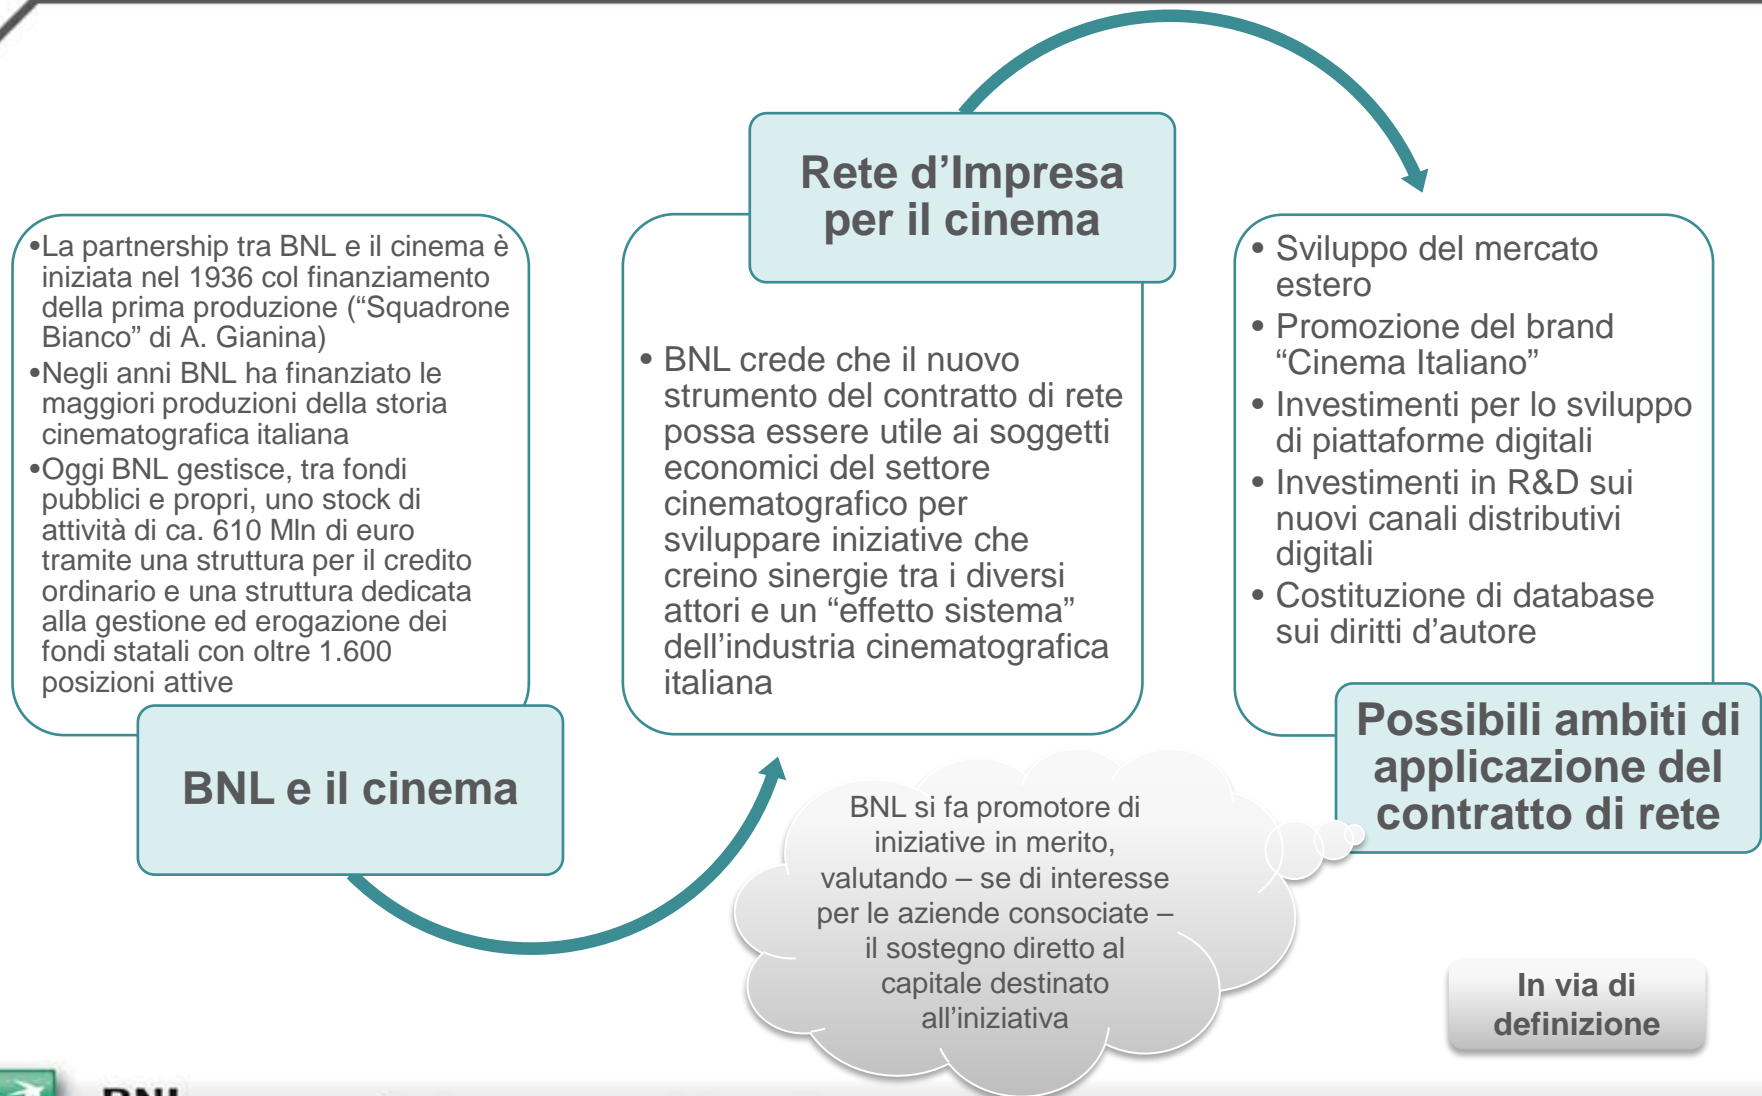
•La partnership tra BNL e il cinema è iniziata nel 1936 col finanziamento della prima produzione (“Squadrone Bianco” di A. Gianina)
•Negli anni BNL ha finanziato le maggiori produzioni della storia cinematografica italiana
•Oggi BNL gestisce, tra fondi pubblici e propri, uno stock di attività di ca. 610 Mln di euro tramite una struttura per il credito ordinario e una struttura dedicata alla gestione ed erogazione dei fondi statali con oltre 1.600 posizioni attive

BNL e il cinema

Rete d’Impresa per il cinema

• BNL crede che il nuovo strumento del contratto di rete possa essere utile ai soggetti economici del settore cinematografico per sviluppare iniziative che creino sinergie tra i diversi attori e un “effetto sistema” dell’industria cinematografica italiana

• Sviluppo del mercato estero
• Promozione del brand “Cinema Italiano”
• Investimenti per lo sviluppo di piattaforme digitali
• Investimenti in R&D sui nuovi canali distributivi digitali
• Costituzione di database sui diritti d’autore

Possibili ambiti di applicazione del contratto di rete

BNL si fa promotore di iniziative in merito, valutando – se di interesse per le aziende consociate – il sostegno diretto al capitale destinato all’iniziativa

In via di definizione

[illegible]